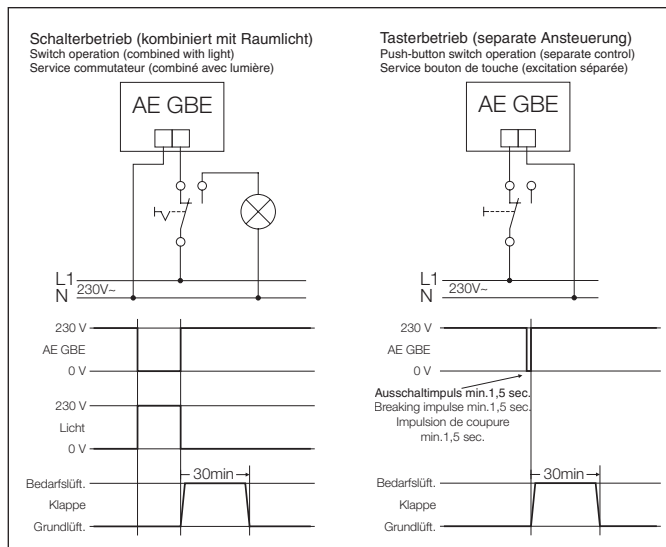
Schalterbetrieb (kombiniert mit Raumlicht)
Switch operation (combined with light)
Service commutateur (combiné avec lumière)

AE GBE

L1
N
230V~

230 V
AE GBE
0 V

230 V
Licht
0 V

30min
Bedarfslüft.
Klappe
Grundlüft.

Tasterbetrieb (separate Ansteuerung)
Push-button switch operation (separate control)
Service bouton de touche (excitation séparée)

AE GBE

L1
N
230V~

230 V
AE GBE
0 V

Ausschaltimpuls min.1,5 sec.
Breaking impulse min.1,5 sec.
Impulsion de coupure min.1,5 sec.

30min
Bedarfslüft.
Klappe
Grundlüft.